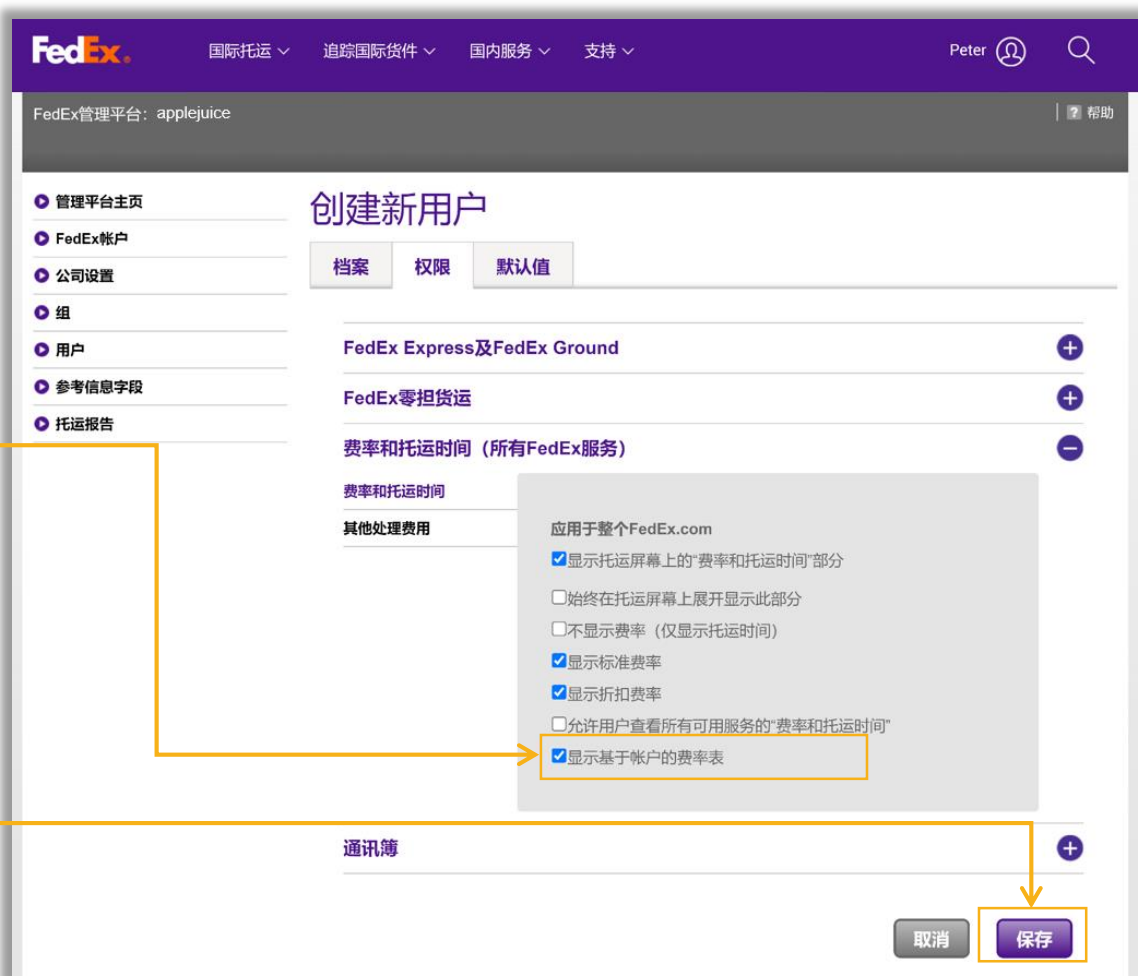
FedEx. 国际托运 ﹀ 追踪国际货件 ﹀ 国内服务 ﹀ 支持 ﹀ Peter

FedEx管理平台：applejuice

帮助

管理平台主页
FedEx帐户
公司设置
组
用户
参考信息字段
托运报告

创建新用户

档案 权限 默认值

FedEx Express及FedEx Ground

FedEx零担货运

费率和托运时间（所有FedEx服务）

费率和托运时间
其他处理费用

应用于整个FedEx.com
显示托运屏幕上的"费率和托运时间"部分
始终在托运屏幕上展开显示此部分
不显示费率（仅显示托运时间）
显示标准费率
显示折扣费率
允许用户查看所有可用服务的"费率和托运时间"
显示基于帐户的费率表

通讯簿

取消 保存